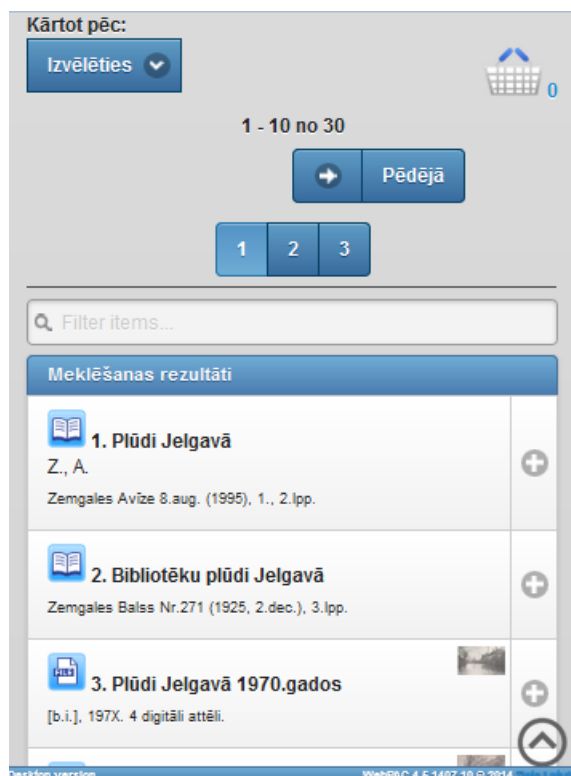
Kārtot pēc:

Izvēlēties

0

1 - 10 no 30

Pēdējā

1 2 3

Filter items...

Meklēšanas rezultāti

1. Plūdi Jelgavā

Z., A.

Zemgales Avīze 8.aug. (1995), 1., 2.lpp.

2. Bibliotēku plūdi Jelgavā

Zemgales Balss Nr.271 (1925, 2.dec.), 3.lpp.

3. Plūdi Jelgavā 1970.gados

[b.i.], 197X. 4 digitāli attēli.

Desktop version

WebPAC 4.5.1407.10 © 2014